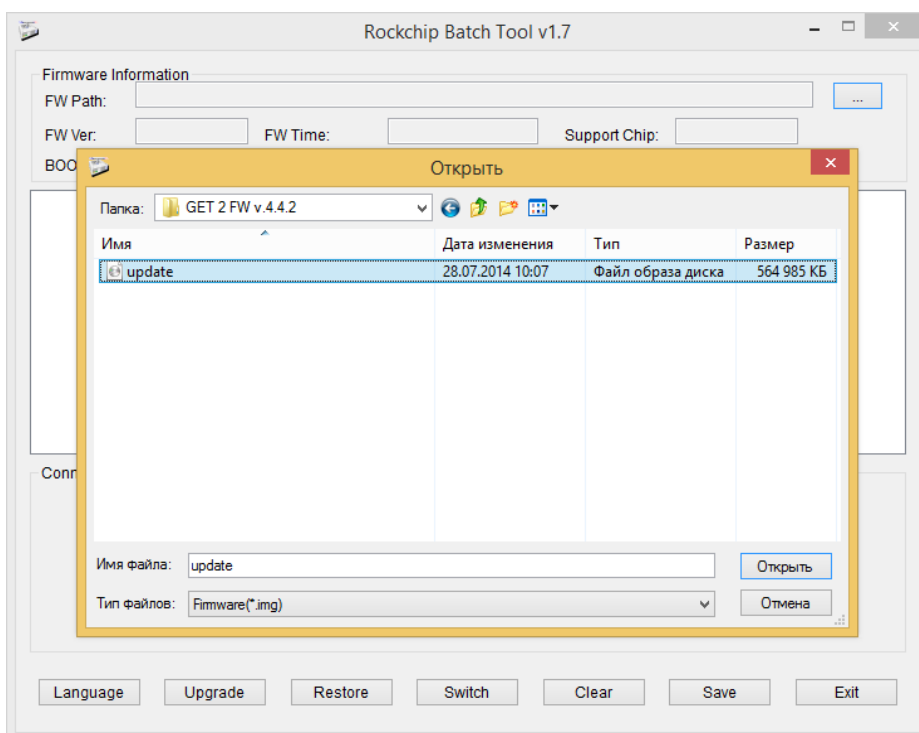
Rockchip Batch Tool v1.7

Firmware Information

FW Path:

...

FW Ver:

FW Time:

Support Chip:

BOO

Открыть

Папка: GET 2 FW v.4.4.2

| Имя | Дата изменения | Тип | Размер |
|---|---|---|---|
| update | 28.07.2014 10:07 | Файл образа диска | 564 985 КБ |

Имя файла: update

Открыть

Тип файлов: Firmware(*.img)

Отмена

Conn

Language

Upgrade

Restore

Switch

Clear

Save

Exit